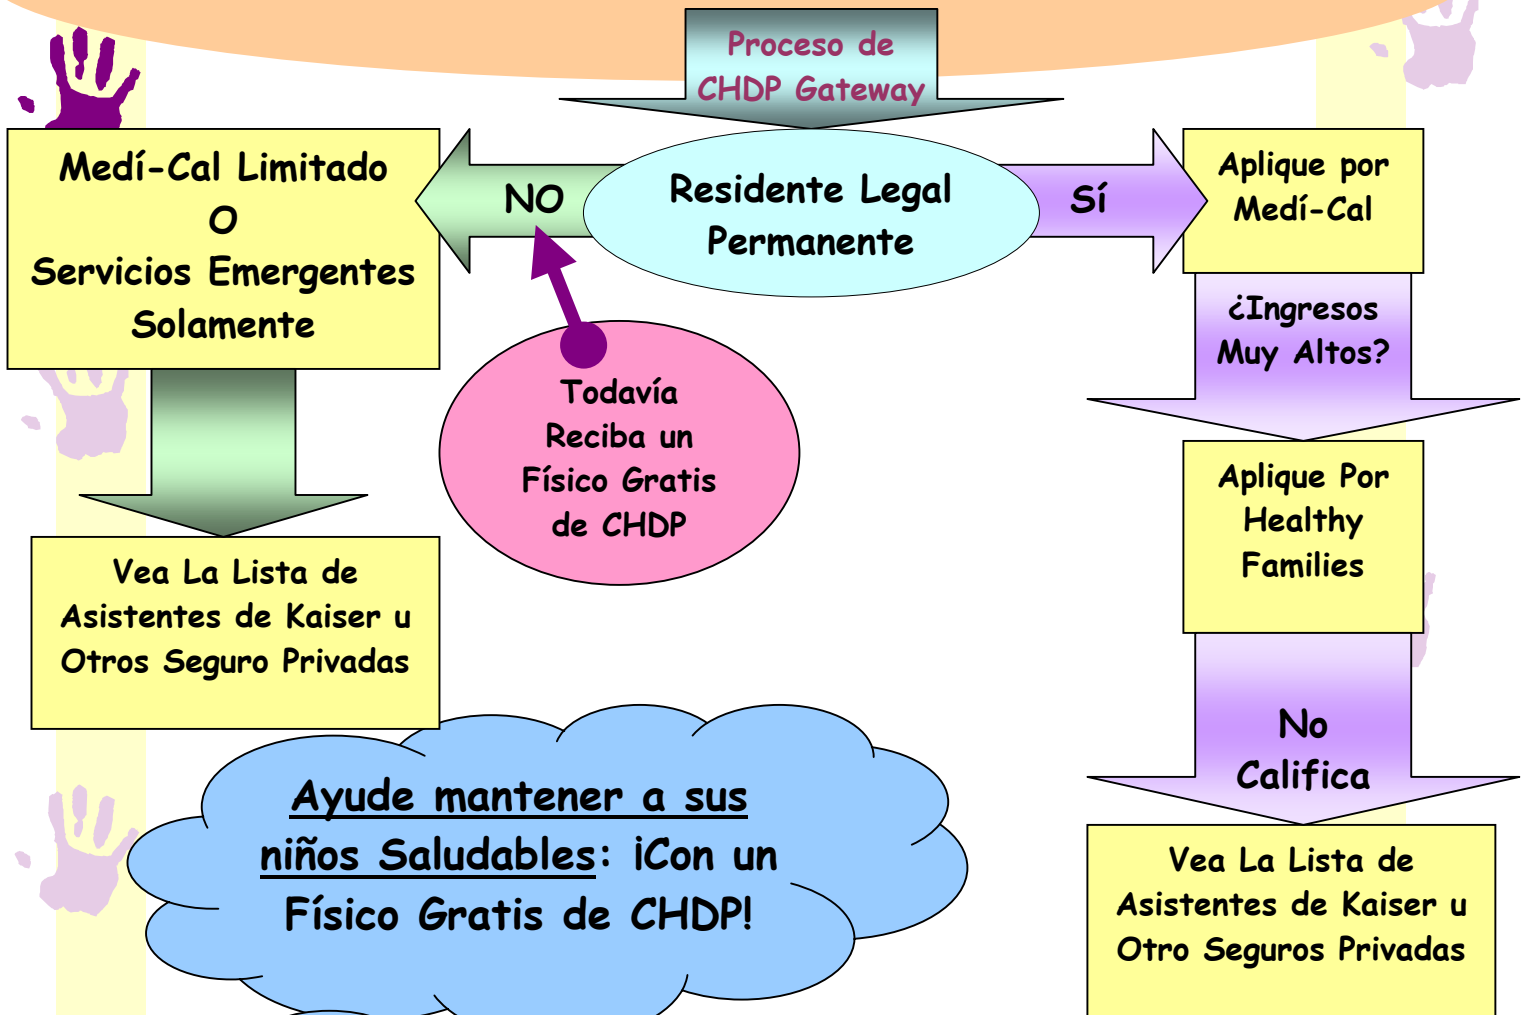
Proceso de CHDP Gateway

Residente Legal Permanente

NO

Medí-Cal Limitado
O
Servicios Emergentes Solamente

Todavía Reciba un Físico Gratis de CHDP

Vea La Lista de Asistentes de Kaiser u Otros Seguro Privadas

Sí

Aplique por Medí-Cal

¿Ingresos Muy Altos?

Aplique Por Healthy Families

No Califica

Vea La Lista de Asistentes de Kaiser u Otro Seguros Privadas

Ayude mantener a sus niños Saludables: ¡Con un Físico Gratis de CHDP!